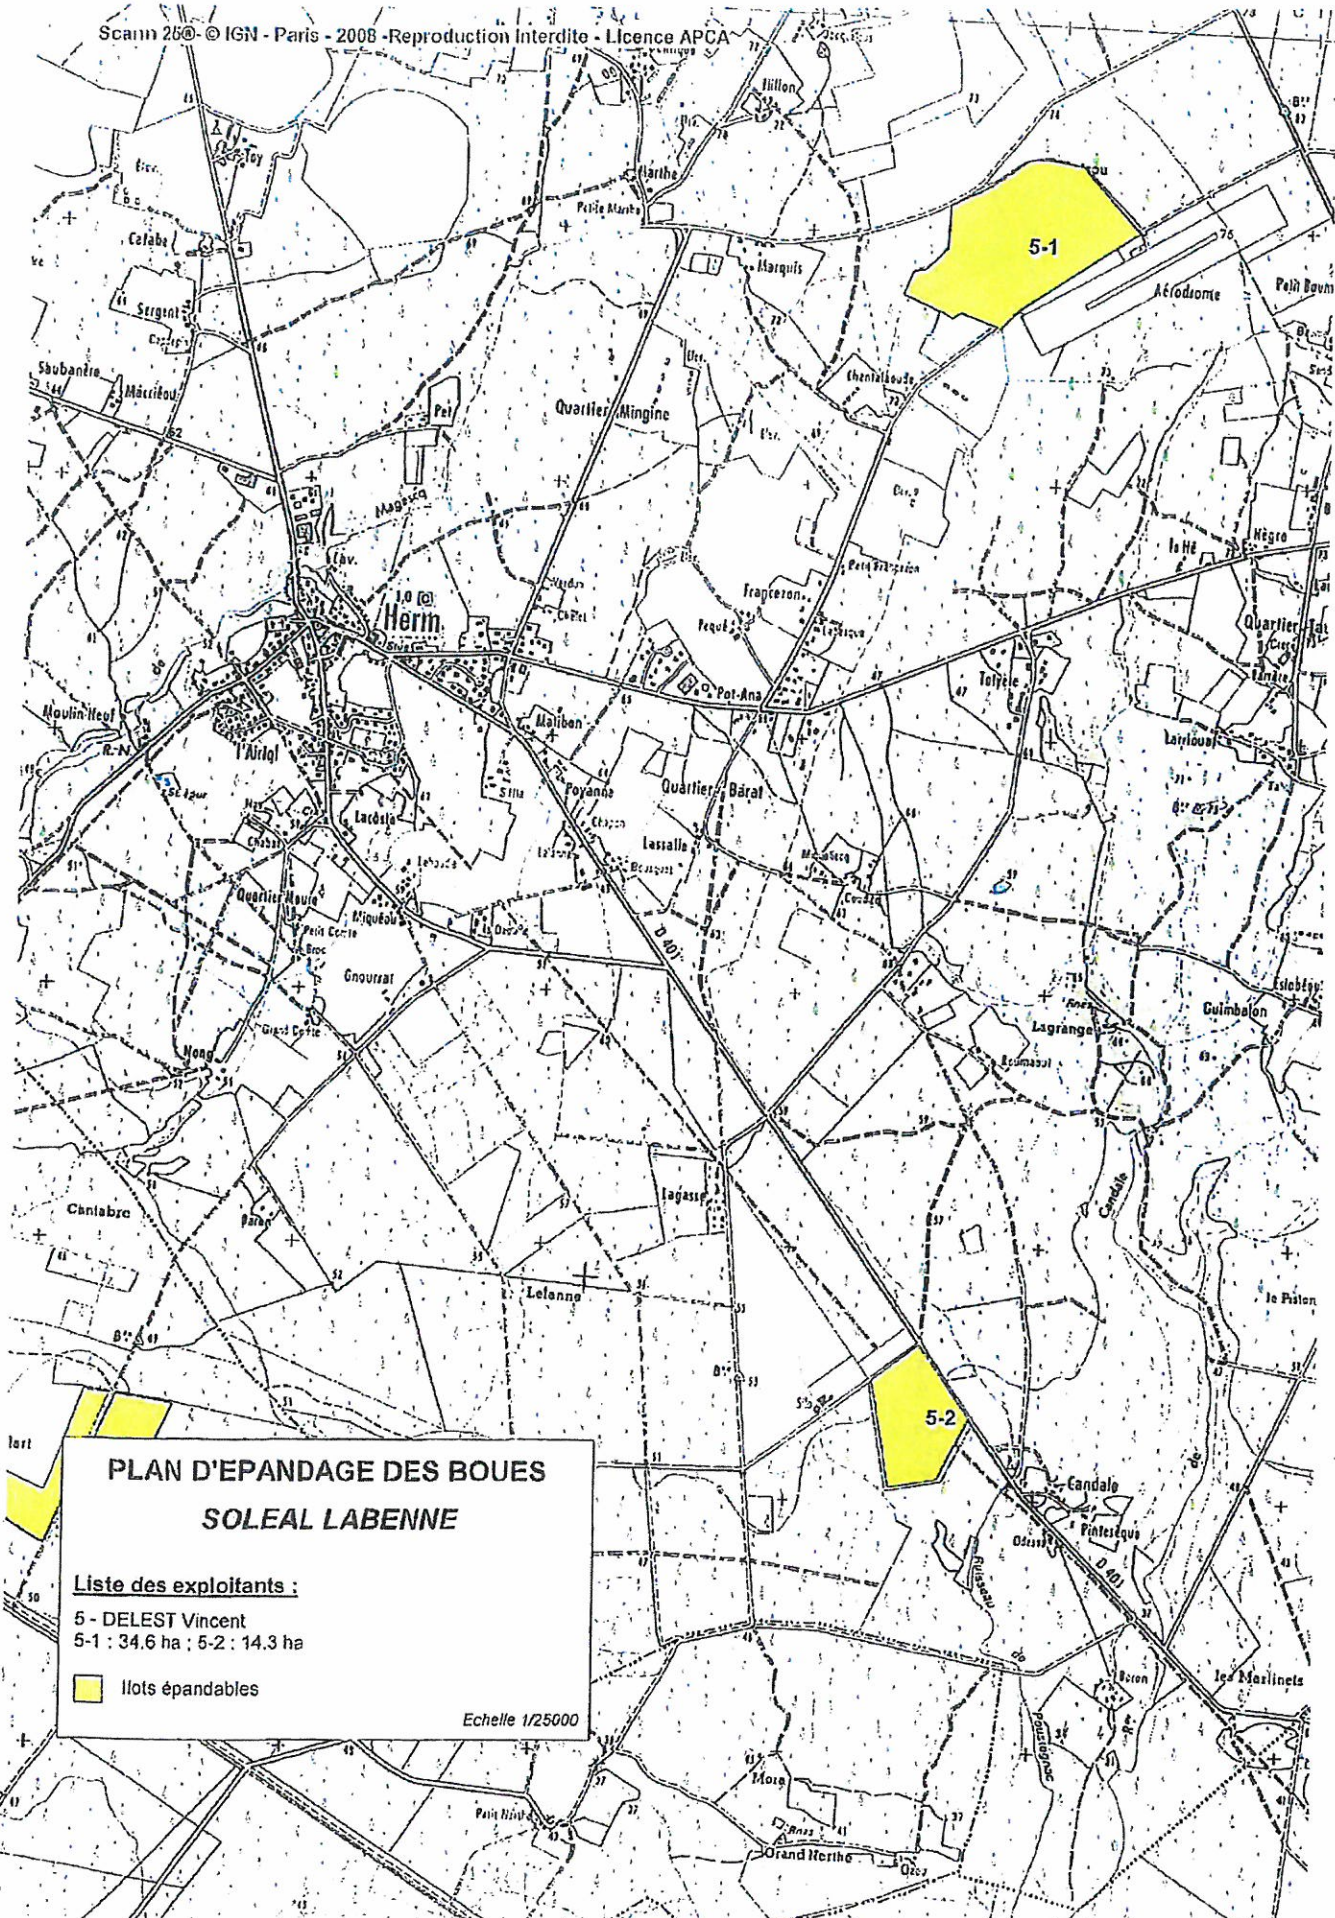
Scann 25®- © IGN - Paris - 2008 -Reproduction Interdite - Licence APCA

Tillon
Harthe
Petite Harthe
Toy
Calabe
Sergent
Saubanère
Macrieou
Marquis
5-1
Aérodrome
Petit Baum
Chentalaoude
Quartier Mingine
Pet
Magescq
Herm
Vardes
Francoron
Pequé
Pot-Ana
Totyèle
La Hé
Nègre
Quartier-Tau
Moulin-Neuf
R.N
l'Airial
Maliben
Poyanne
Quartier Baral
Lassalle
Latrilouat
Lacoste
Chabat
Quartier Neuf
Miquéou
Petit Comte
Gnourrat
Grand Comte
Nong
Lagrange
Guimbalon
Estobéou
D 401
Lagasse
Cantabre
Candale
Lelanne
le Piston
5-2
Candalo
Pintesèque
D 401
Ruisseau
les Marlinets
Boton
Mora
Petit Herthe
Grand Herthe
Poustagnac

PLAN D'EPANDAGE DES BOUES
SOLEAL LABENNE

Liste des exploitants :
5 - DELEST Vincent
5-1 : 34,6 ha ; 5-2 : 14,3 ha

Ilots épandables

Echelle 1/25000